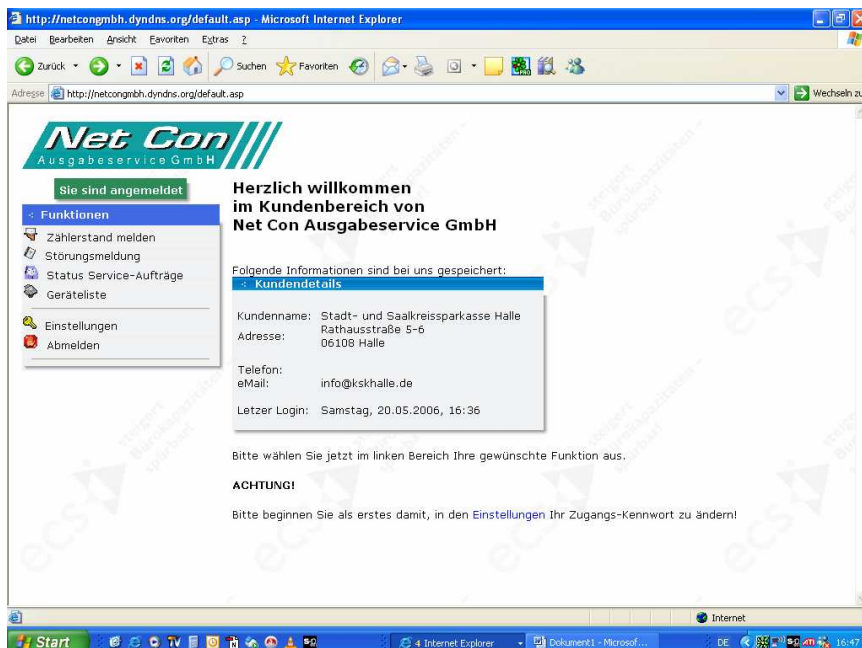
http://netcongmbh.dyndns.org/default.asp - Microsoft Internet Explorer

Datei Bearbeiten Ansicht Favoriten Extras ?

Zurück Suchen Favoriten

Adresse http://netcongmbh.dyndns.org/default.asp

Wechseln zu

Net Con
Ausgabeservice GmbH

Sie sind angemeldet

Funktionen

Zählerstand melden
Störungsmeldung
Status Service-Aufträge
Geräteliste

Einstellungen
Abmelden

Herzlich willkommen
im Kundenbereich von
Net Con Ausgabeservice GmbH

Folgende Informationen sind bei uns gespeichert:

Kundendetails

| | |
|---|---|
| Kundenname: | Stadt- und Saalkreissparkasse Halle |
| Adresse: | Rathausstraße 5-6<br>06108 Halle |
| Telefon: | |
| eMail: | info@kskhalle.de |
| Letzer Login: | Samstag, 20.05.2006, 16:36 |

Bitte wählen Sie jetzt im linken Bereich Ihre gewünschte Funktion aus.

ACHTUNG!

Bitte beginnen Sie als erstes damit, in den Einstellungen Ihr Zugangs-Kennwort zu ändern!

Internet

Start 4 Internet Explorer Dokument1 - Microsof... DE 16:47